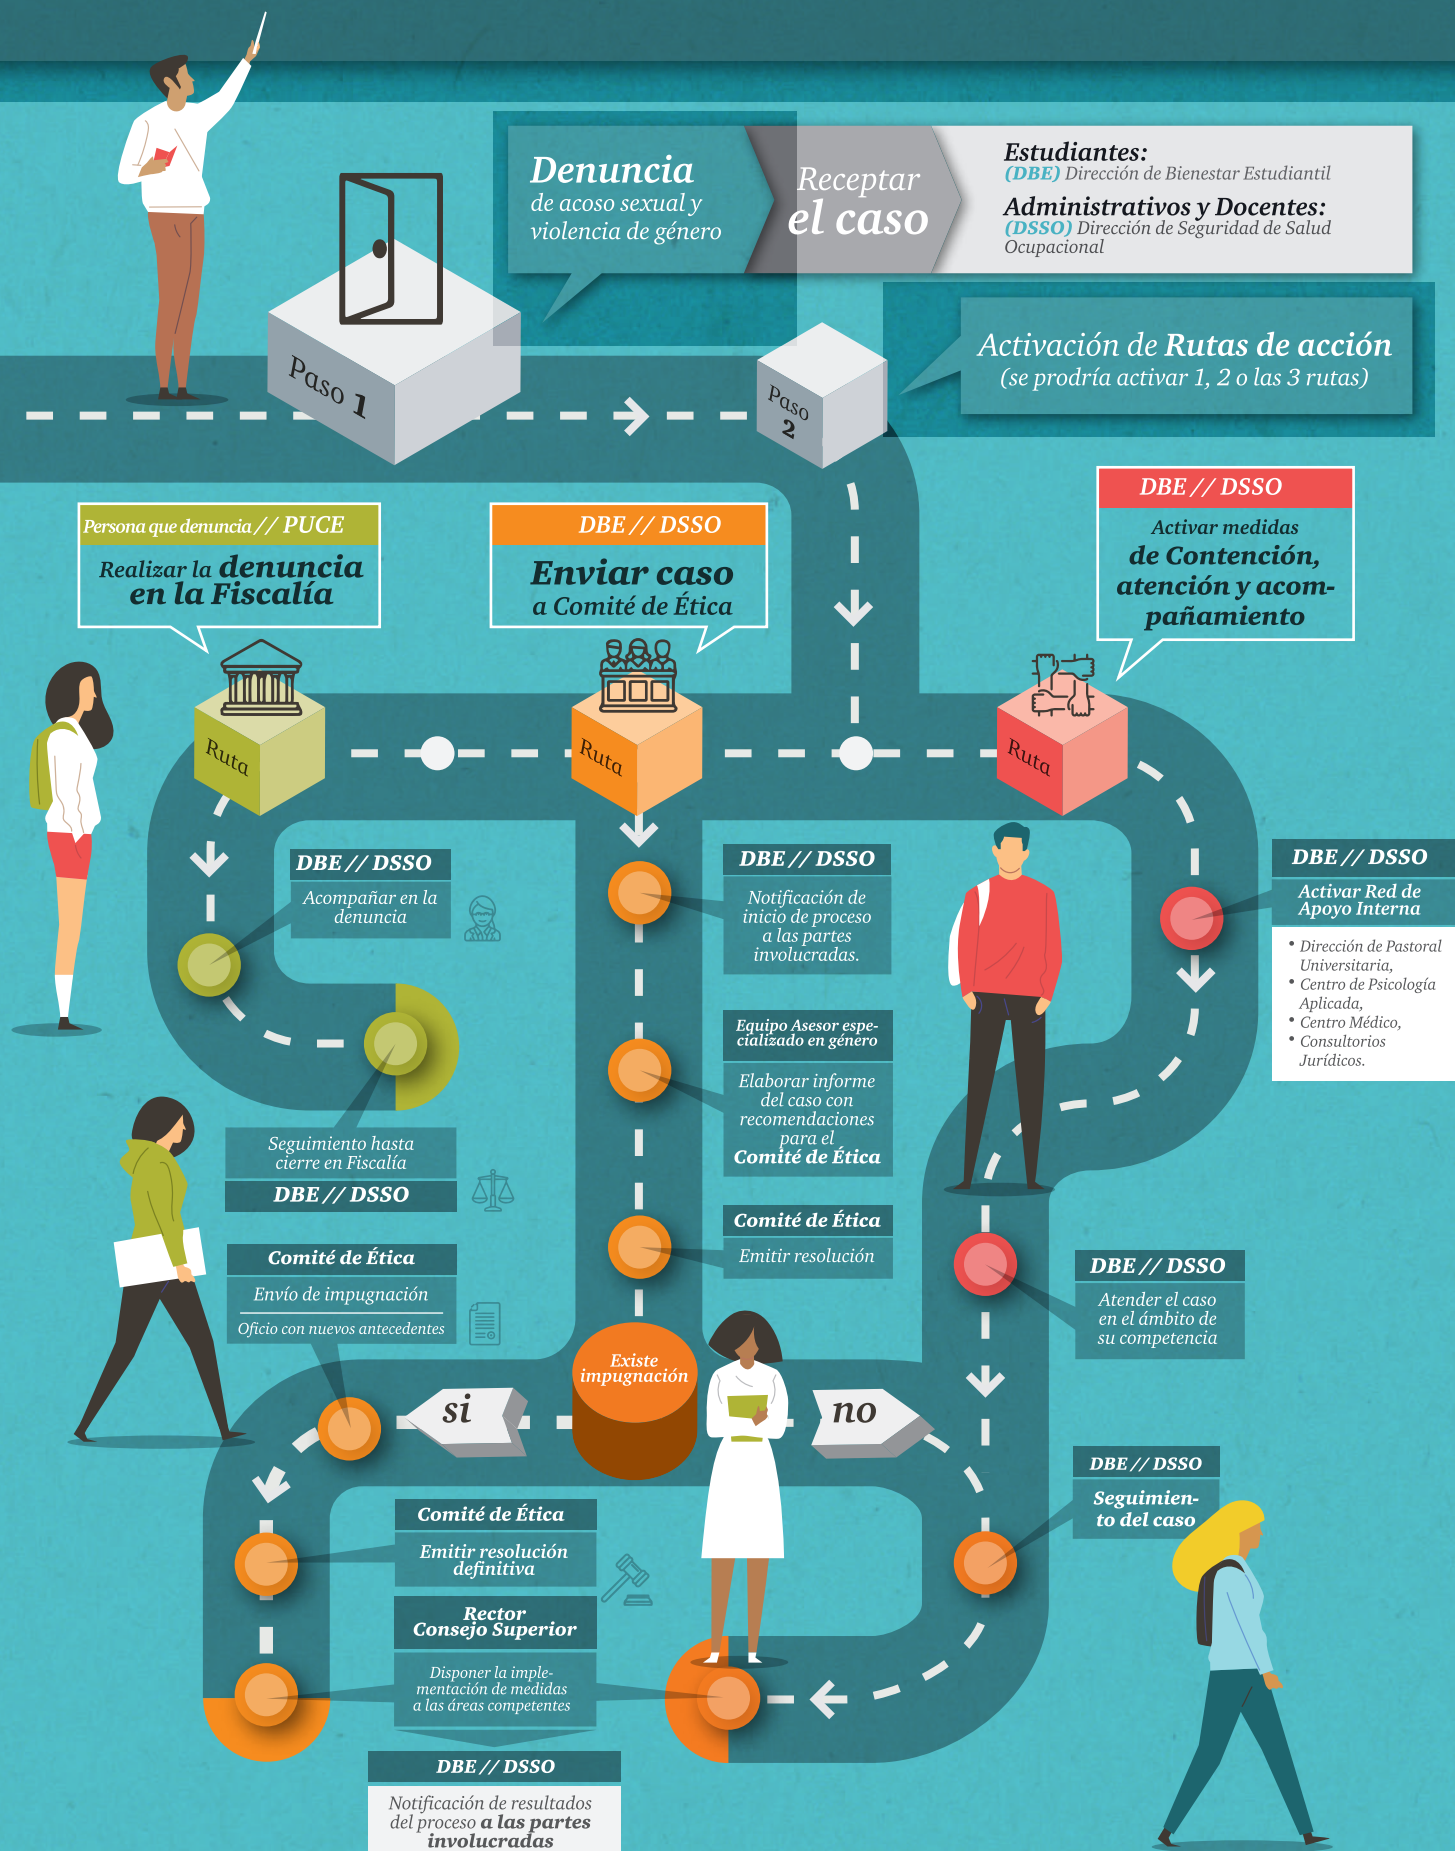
Denuncia
de acoso sexual y violencia de género

Receptar el caso

Estudiantes:
(DBE) Dirección de Bienestar Estudiantil
Administrativos y Docentes:
(DSSO) Dirección de Seguridad de Salud Ocupacional

Paso 1

Paso 2

Activación de Rutas de acción
(se prodría activar 1, 2 o las 3 rutas)

Persona que denuncia // PUCE
Realizar la denuncia en la Fiscalía

DBE // DSSO
Enviar caso
a Comité de Ética

DBE // DSSO
Activar medidas
de Contención, atención y acompañamiento

Ruta

Ruta

Ruta

DBE // DSSO
Acompañar en la denuncia

Seguimiento hasta cierre en Fiscalía
DBE // DSSO

Comité de Ética
Envío de impugnación
Oficio con nuevos antecedentes

DBE // DSSO
Notificación de inicio de proceso a las partes involucradas.

Equipo Asesor especializado en género
Elaborar informe del caso con recomendaciones para el Comité de Ética

Comité de Ética
Emitir resolución

Existe impugnación

si

no

DBE // DSSO
Activar Red de Apoyo Interna
• Dirección de Pastoral Universitaria,
• Centro de Psicología Aplicada,
• Centro Médico,
• Consultorios Jurídicos.

DBE // DSSO
Atender el caso en el ámbito de su competencia

DBE // DSSO
Seguimiento del caso

Comité de Ética
Emitir resolución definitiva

Rector
Consejo Superior
Disponer la implementación de medidas a las áreas competentes

DBE // DSSO
Notificación de resultados del proceso a las partes involucradas